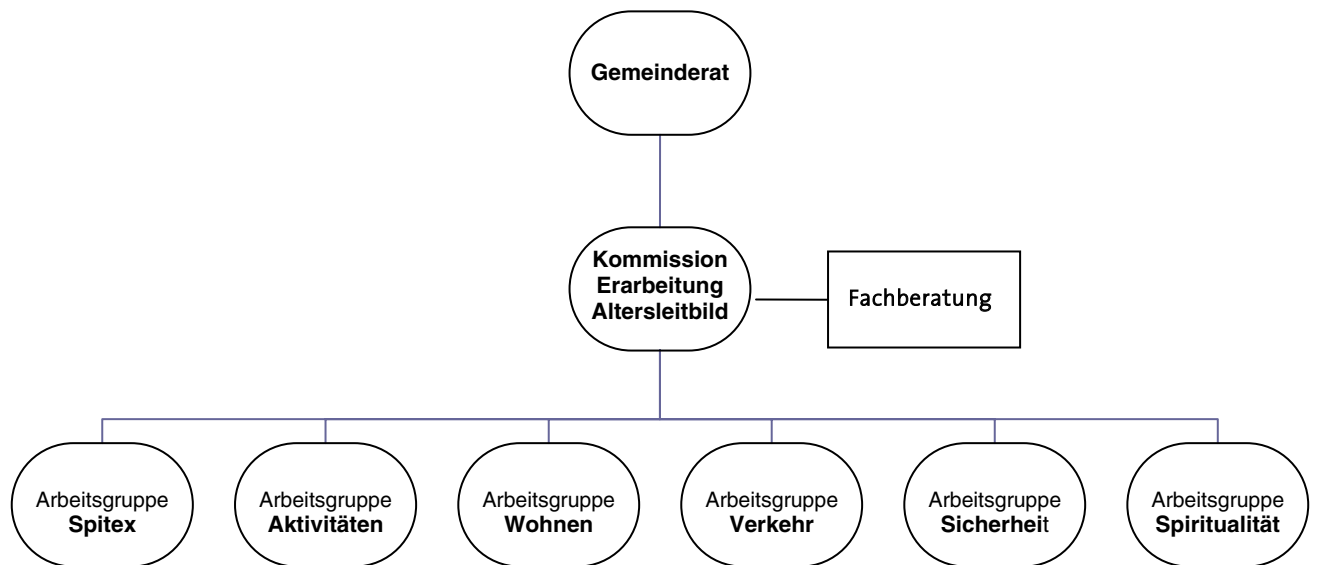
Gemeinderat

Kommission Erarbeitung Altersleitbild

Fachberatung

Arbeitsgruppe Spitex

Arbeitsgruppe Aktivitäten

Arbeitsgruppe Wohnen

Arbeitsgruppe Verkehr

Arbeitsgruppe Sicherheit

Arbeitsgruppe Spiritualität